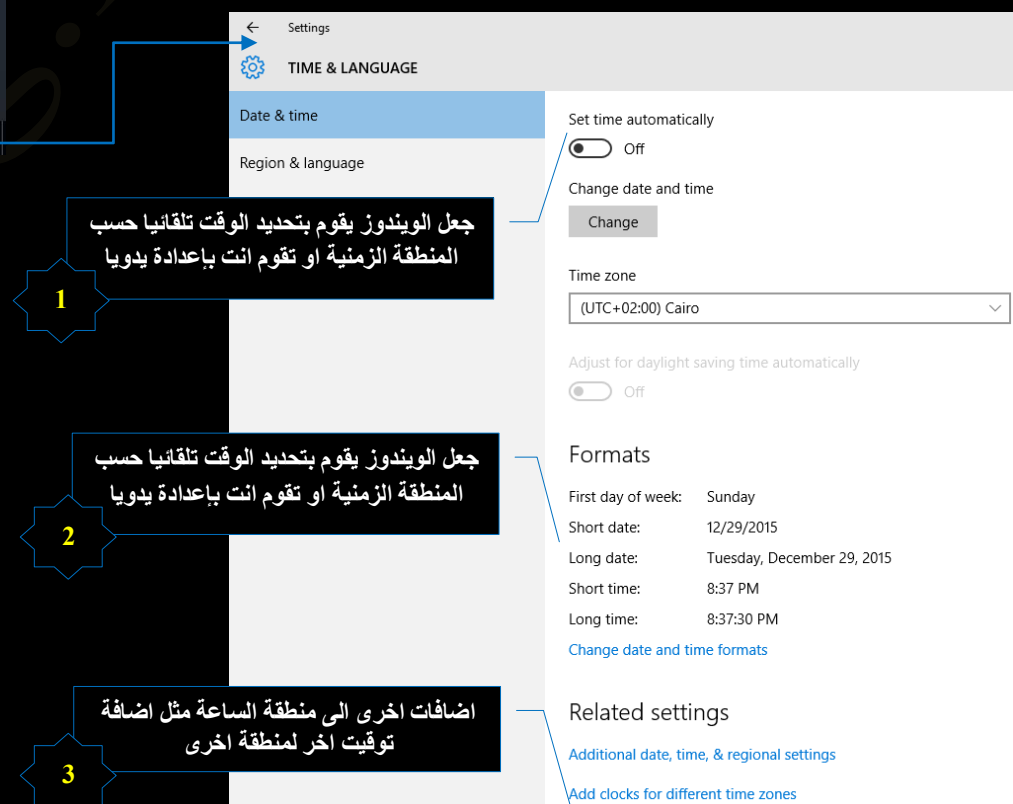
Settings

TIME & LANGUAGE

Date & time

Region & language

جعل الويندوز يقوم بتحديد الوقت تلقائيا حسب المنطقة الزمنية او تقوم انت بإعدادة يدويا

1

Set time automatically

Off

Change date and time

Change

Time zone

(UTC+02:00) Cairo

Adjust for daylight saving time automatically

Off

جعل الويندوز يقوم بتحديد الوقت تلقائيا حسب المنطقة الزمنية او تقوم انت بإعدادة يدويا

2

Formats

| First day of week: | Sunday |
|---|---|
| Short date: | 12/29/2015 |
| Long date: | Tuesday, December 29, 2015 |
| Short time: | 8:37 PM |
| Long time: | 8:37:30 PM |

Change date and time formats

اضافات اخرى الى منطقة الساعة مثل اضافة توقيت اخر لمنطقة اخرى

3

Related settings

Additional date, time, & regional settings

Add clocks for different time zones